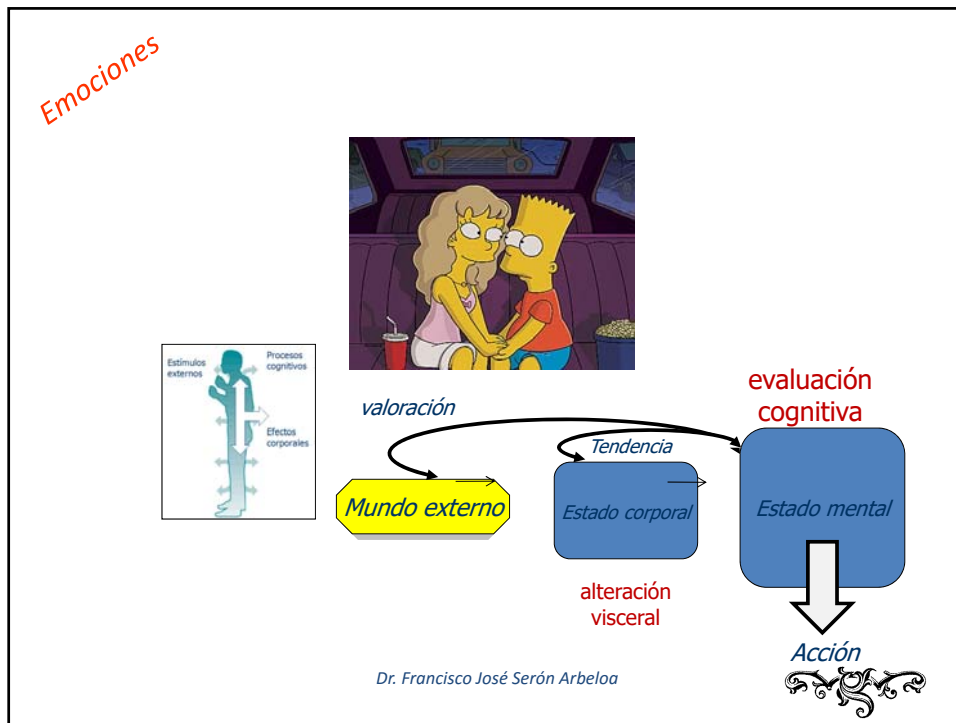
Emociones

Estímulos externos

Procesos cognitivos

Efectos corporales

valoración

evaluación cognitiva

Tendencia

Mundo externo

Estado corporal

Estado mental

alteración visceral

Acción

Dr. Francisco José Serón Arbeloa